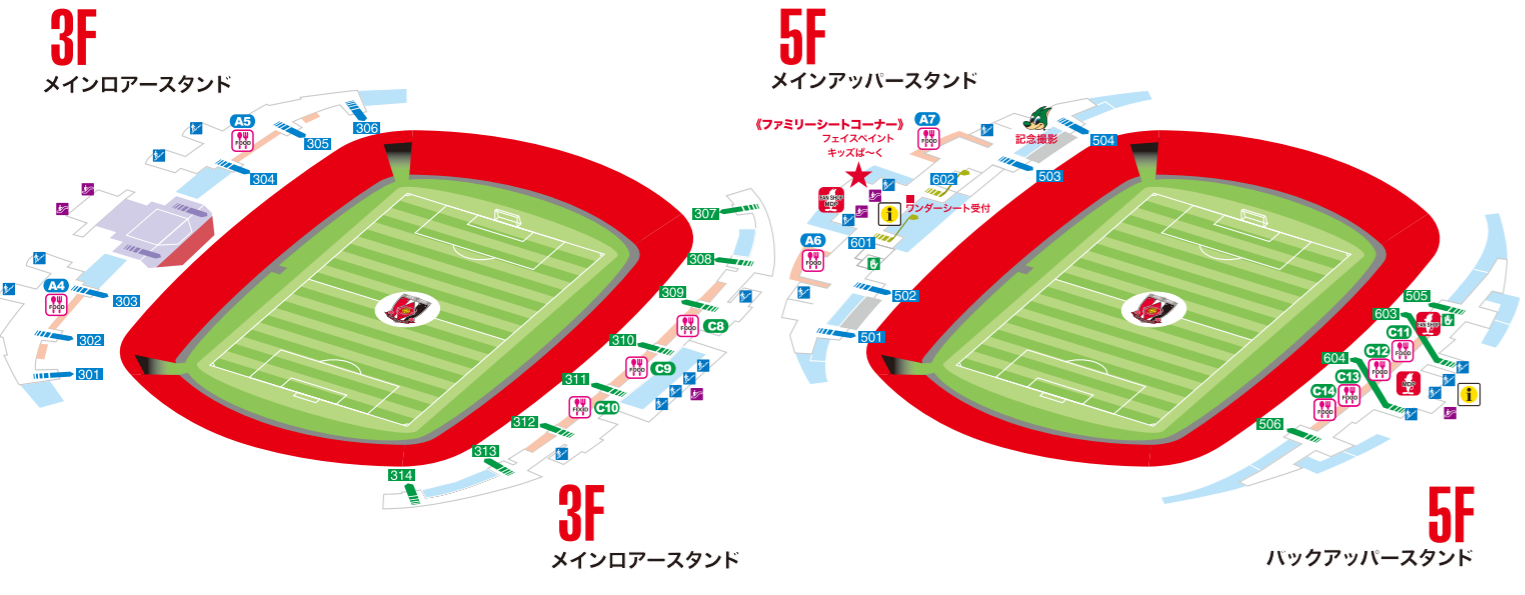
3F
メインロアースタンド

A5
FOOD
306
305
304
A4
FOOD
303
302
301
307
308
309
FOOD
C8
310
FOOD
C9
311
FOOD
C10
312
313
314

3F
メインロアースタンド

5F
メインアッパースタンド

《ファミリーシートコーナー》
フェイスペイント
キッズぱ～く
A7
FOOD
記念撮影
504
602
503
FAN SHOP
ワンダーシート受付
A6
FOOD
601
502
501
505
603
FAN SHOP
C11
FOOD
604
C12
FOOD
C13
FOOD
C14
FOOD
506

5F
バックアッパースタンド